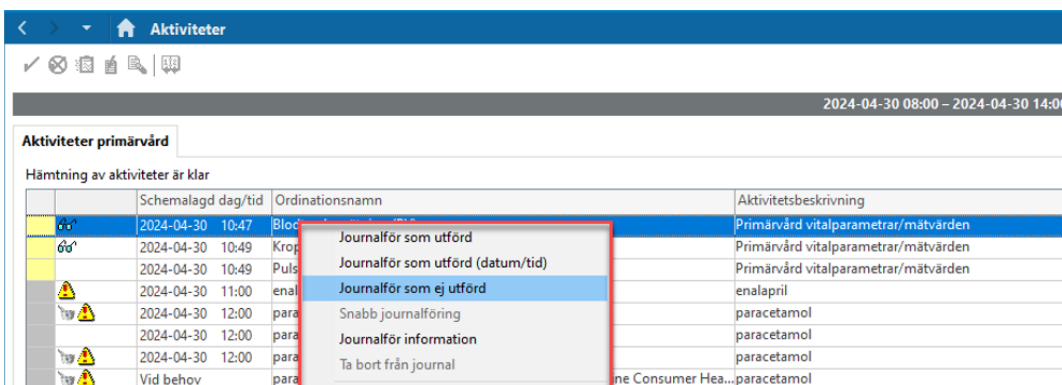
Aktiviteter

2024-04-30 08:00 – 2024-04-30 14:0

Aktiviteter primärvård

Hämtning av aktiviteter är klar

| | | Schemalagd dag/tid | Ordinationsnamn | Aktivitetsbeskrivning |
|---|---|---|---|---|
| | | 2024-04-30 10:47 | Blod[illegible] | Primärvård vitalparametrar/mätvärden |
| | | 2024-04-30 10:49 | Krop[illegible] | Primärvård vitalparametrar/mätvärden |
| | | 2024-04-30 10:49 | Puls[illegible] | Primärvård vitalparametrar/mätvärden |
| | | 2024-04-30 11:00 | enal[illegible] | enalapril |
| | | 2024-04-30 12:00 | para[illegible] | paracetamol |
| | | 2024-04-30 12:00 | para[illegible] | paracetamol |
| | | 2024-04-30 12:00 | para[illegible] | paracetamol |
| | | Vid behov | para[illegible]ne Consumer Hea... | paracetamol |

Journalför som utförd
Journalför som utförd (datum/tid)
Journalför som ej utförd
Snabb journalföring
Journalför information
Ta bort från journal